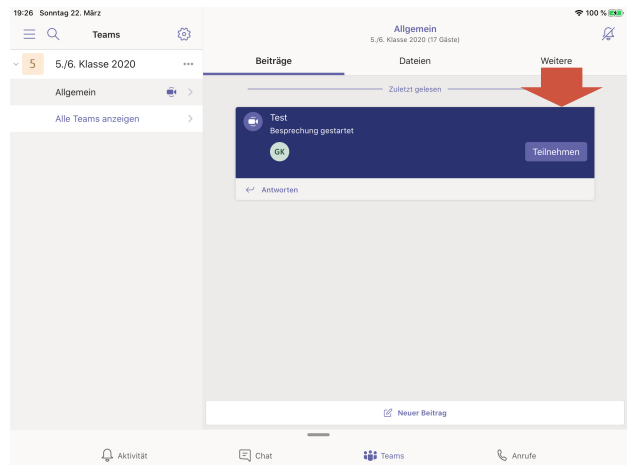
19:26 Sonntag 22. März

100 %

Teams

5 5./6. Klasse 2020

Allgemein

Alle Teams anzeigen

Allgemein
5./6. Klasse 2020 (17 Gäste)

Beiträge

Dateien

Weitere

Zuletzt gelesen

Test
Besprechung gestartet

GK

Teilnehmen

Antworten

Neuer Beitrag

Aktivität

Chat

Teams

Anrufe